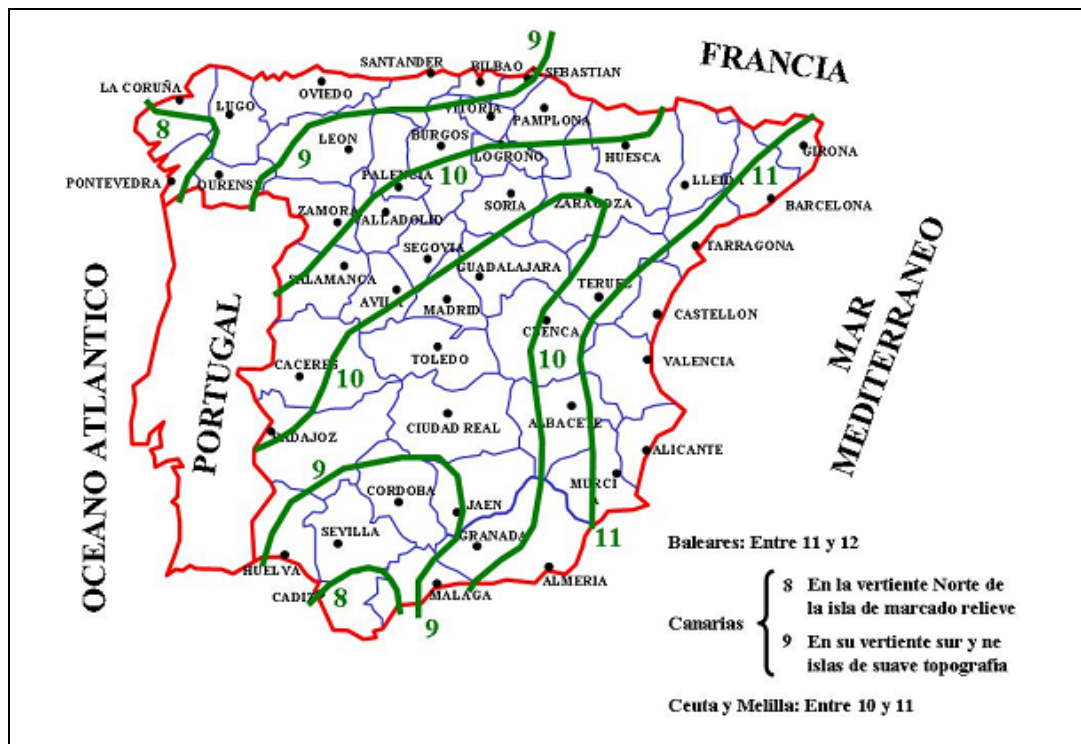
FRANCIA

9

SANTANDER BILBAO S. SEBASTIAN

LA CORUÑA

LUGO OVIEDO

VITORIA PAMPLONA

8

LEON BURGOS

9 HUESCA

LOGROÑO

PALENCIA 10

PONTEVEDRA OURENSE LLEIDA 11 GIRONA

ZAMORA SORIA ZARAGOZA BARCELONA

VALLADOLID

SEGOVIA TARRAGONA

GUADALAJARA

SALAMANCA TERUEL

AVILA

MADRID CASTELLON

CUENCA

TOLEDO

CACERES VALENCIA

10 10

OCEANO ATLANTICO

PORTUGAL

MAR MEDITERRANEO

BADAJOZ CIUDAD REAL ALBACETE

ALICANTE

9

CORDOBA MURCIA

JAEN

SEVILLA

GRANADA 11

HUELVA

ALMERIA

CADIZ 8 MALAGA

9

Baleares: Entre 11 y 12

Canarias
8 En la vertiente Norte de la isla de marcado relieve
9 En su vertiente sur y ne islas de suave topografía

Ceuta y Melilla: Entre 10 y 11